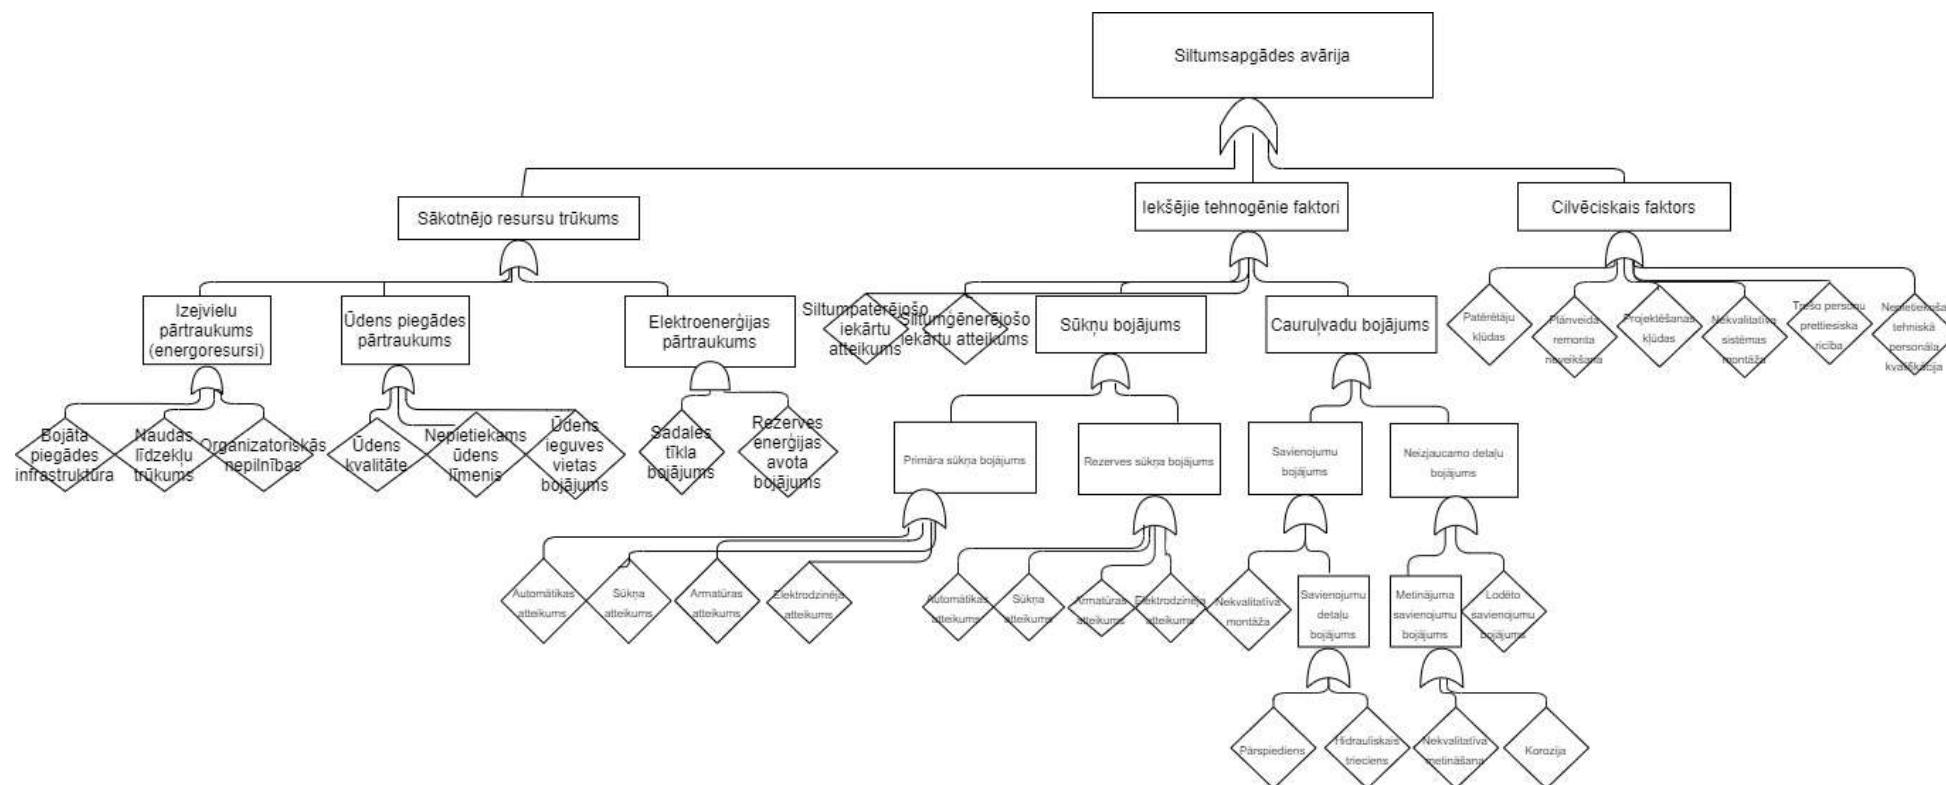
Siltumsapgādes avārija

Sākotnējo resursu trūkums

Iekšējie tehnogēnie faktori

Cilvēciskais faktors

Izejvielu pārtraukums (energoresursi)

Ūdens piegādes pārtraukums

Elektroenerģijas pārtraukums

Bojāta piegādes infrastruktūra

Naudas līdzekļu trūkums

Organizatoriskās nepilnības

Ūdens kvalitāte

Nepietiekams ūdens līmenis

Ūdens ieguves vietas bojājums

Sadales tīkla bojājums

Rezerves enerģijas avota bojājums

Siltumpatērējošo iekārtu atteikums

Siltumģenerējošo iekārtu atteikums

Sūkņu bojājums

Cauruļvadu bojājums

Primārā sūkņa bojājums

Rezerves sūkņa bojājums

Automātikas atteikums

Sūkņa atteikums

Armatūras atteikums

Elektrodzinēja atteikums

Automātikas atteikums

Sūkņa atteikums

Armatūras atteikums

Elektrodzinēja atteikums

Savienojumu bojājums

Neizjaucamo detaļu bojājums

Nekvalitatīva montāža

Savienojumu detaļu bojājums

Metinājuma savienojumu bojājums

Lodēto savienojumu bojājums

Pārspiediens

Hidrauliskais trieciens

Nekvalitatīva metināšana

Korozija

Patērētāju kļūdas

Plānveida remonta neveikšana

Projektēšanas kļūdas

Nekvalitatīva sistēmas montāža

Trešo personu prettiesiska rīcība

Nepietiekama tehniskā personāla kvalifikācija